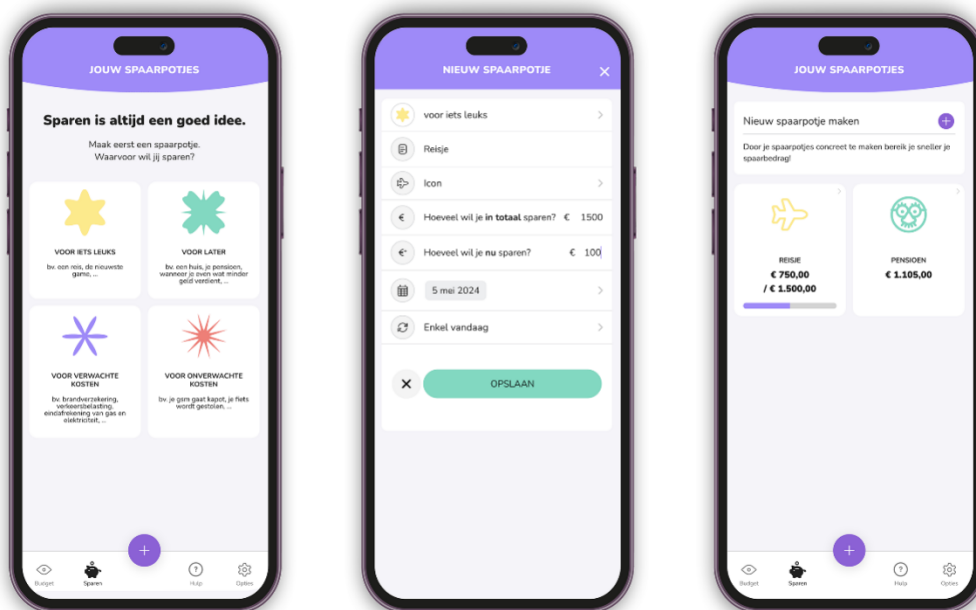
JOUW SPAARPOTJES

Sparen is altijd een goed idee.

Maak eerst een spaarpotje. Waarvoor wil jij sparen?

VOOR IETS LEUKS
bv. een reis, de nieuwste game, ...

VOOR LATER
bv. een huis, je pensioen, wanneer je even wat minder geld verdient, ...

VOOR VERWACHTE KOSTEN
bv. brandverzekering, verkeersbelasting, eindafrekening van gas en elektriciteit, ...

VOOR ONVERWACHTE KOSTEN
bv. je gsm gaat kapot, je fiets wordt gestolen, ...

+

Budget Sparen Hulp Opties

NIEUW SPAARPOTJE ✕

voor iets leuks

Reisje

Icon

Hoeveel wil je in totaal sparen? € 1500

Hoeveel wil je nu sparen? € 100

5 mei 2024

Enkel vandaag

✕ OPSLAAN

JOUW SPAARPOTJES

Nieuw spaarpotje maken +

Door je spaarpotjes concreet te maken bereik je sneller je spaarbedrag!

REISJE
€ 750,00
/ € 1.500,00

PENSIOEN
€ 1.105,00

+

Budget Sparen Hulp Opties